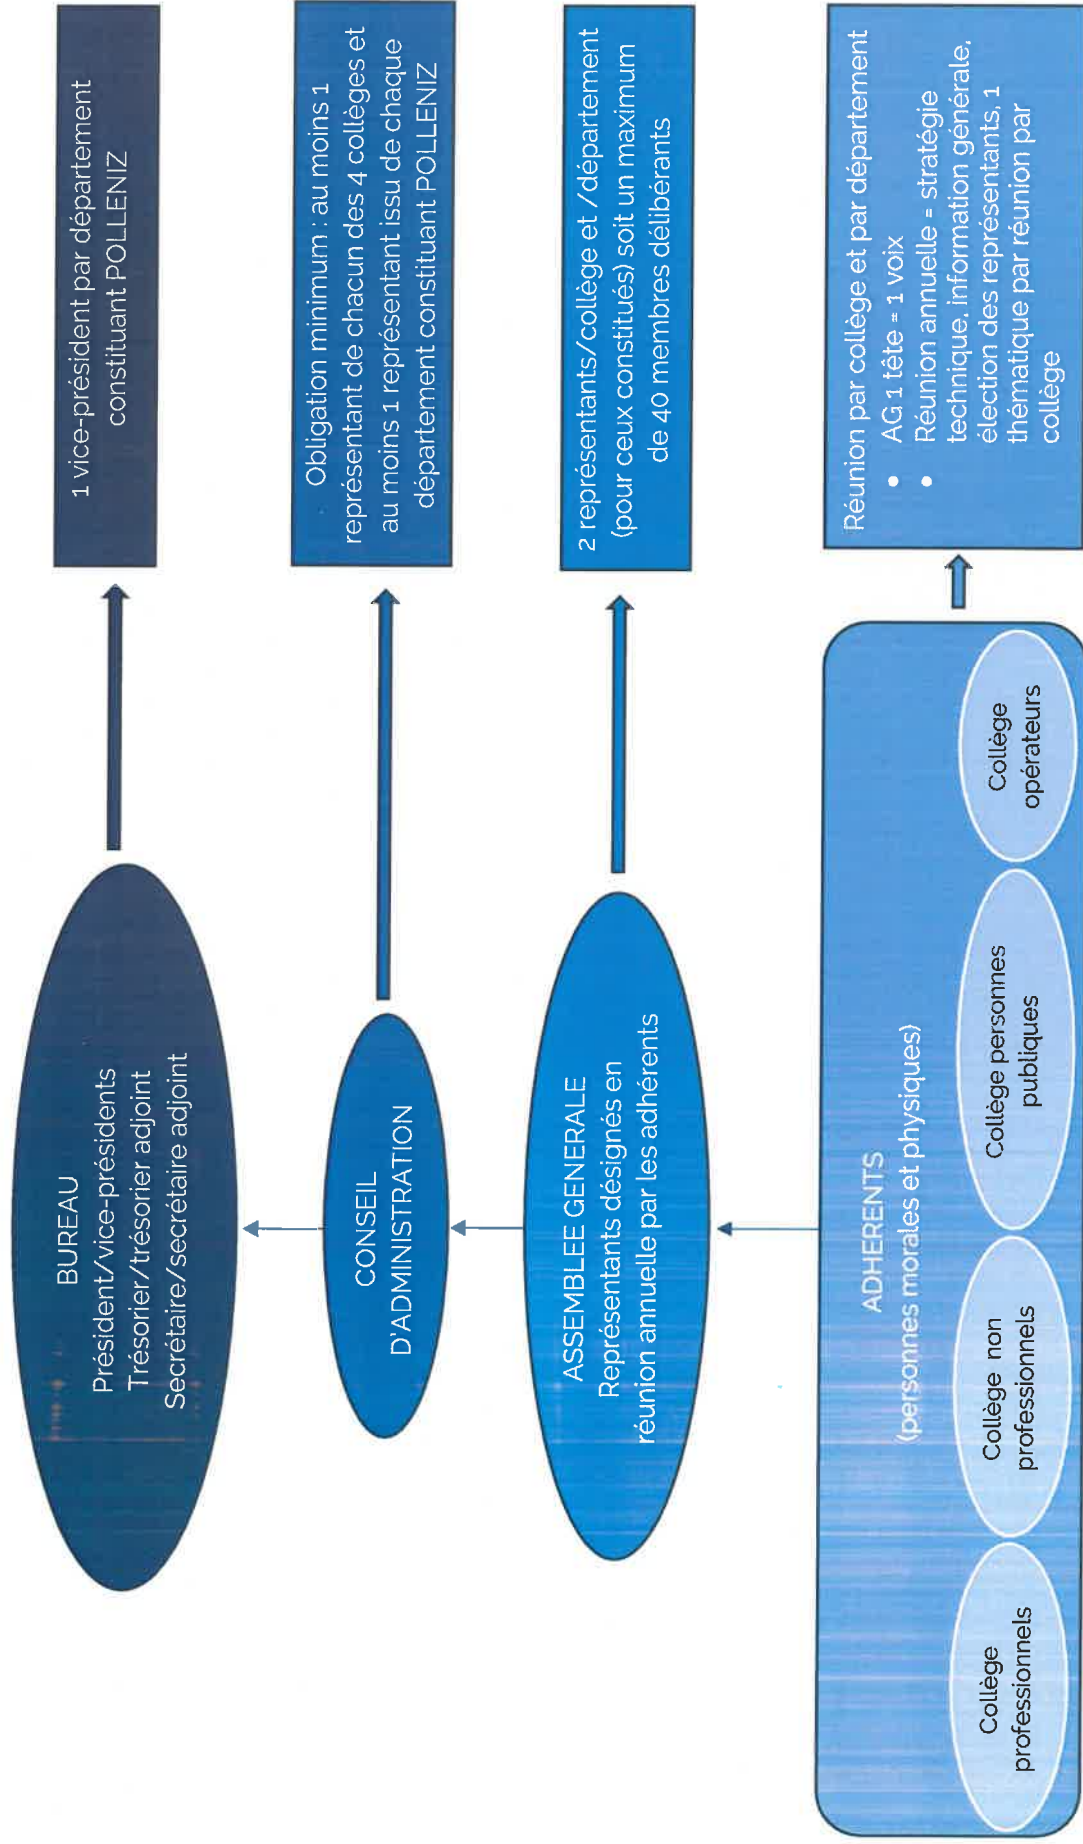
BUREAU
Président/vice-présidents
Trésorier/trésorier adjoint
Secrétaire/secrétaire adjoint

1 vice-président par département constituant POLLENIZ

CONSEIL D'ADMINISTRATION

Obligation minimum : au moins 1 représentant de chacun des 4 collèges et au moins 1 représentant issu de chaque département constituant POLLENIZ

ASSEMBLEE GENERALE
Représentants désignés en réunion annuelle par les adhérents

2 représentants/collège et /département (pour ceux constitués) soit un maximum de 40 membres délibérants

ADHERENTS
(personnes morales et physiques)

Collège professionnels

Collège non professionnels

Collège personnes publiques

Collège opérateurs

Réunion par collège et par département
• AG 1 tête = 1 voix
• Réunion annuelle = stratégie technique, information générale, élection des représentants, 1 thématique par réunion par collège